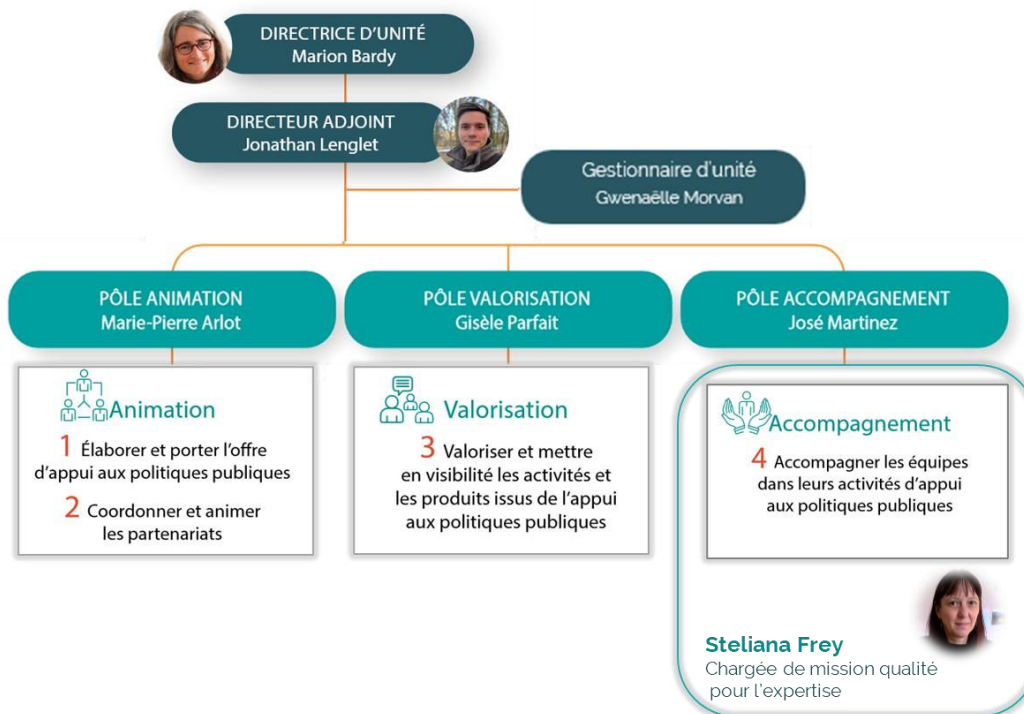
DIRECTRICE D'UNITÉ
Marion Bardy

DIRECTEUR ADJOINT
Jonathan Lenglet

Gestionnaire d'unité
Gwenaëlle Morvan

PÔLE ANIMATION
Marie-Pierre Arlot

PÔLE VALORISATION
Gisèle Parfait

PÔLE ACCOMPAGNEMENT
José Martinez

Animation

1 Élaborer et porter l'offre d'appui aux politiques publiques

2 Coordonner et animer les partenariats

Valorisation

3 Valoriser et mettre en visibilité les activités et les produits issus de l'appui aux politiques publiques

Accompagnement

4 Accompagner les équipes dans leurs activités d'appui aux politiques publiques

Steliana Frey
Chargée de mission qualité pour l'expertise